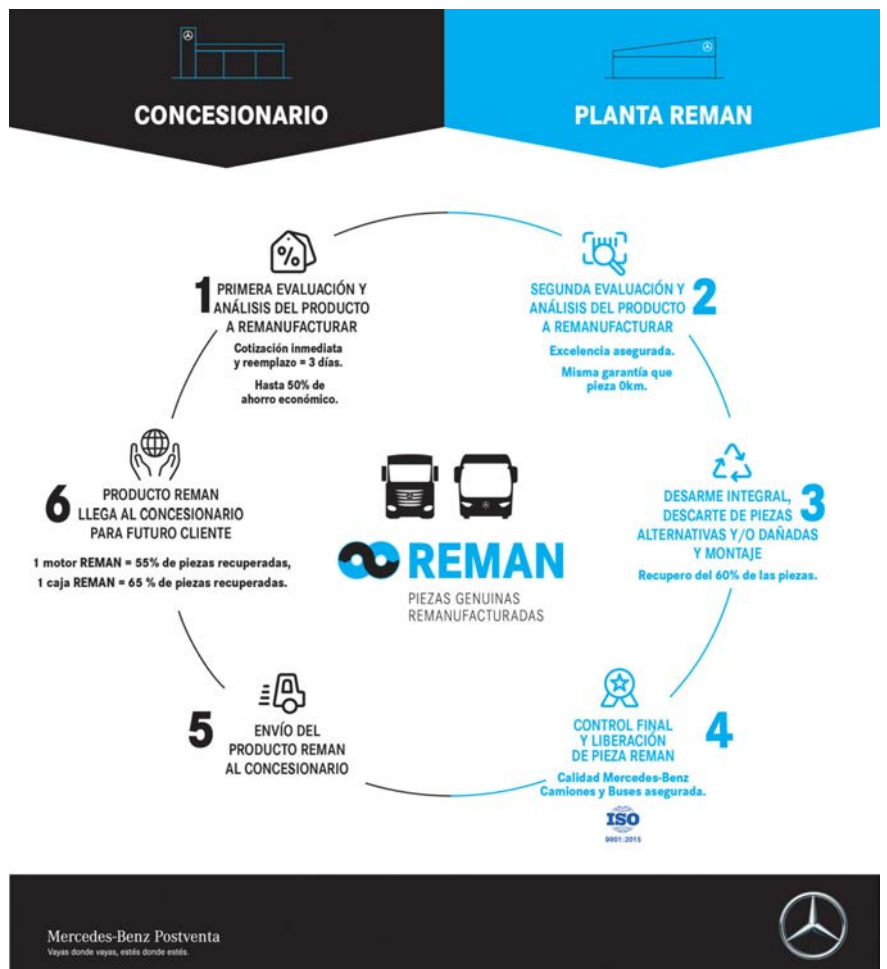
CONCESIONARIO

PLANTA REMAN

1 PRIMERA EVALUACIÓN Y ANÁLISIS DEL PRODUCTO A REMANUFACTURAR

Cotización inmediata y reemplazo = 3 días.

Hasta 50% de ahorro económico.

SEGUNDA EVALUACIÓN Y ANÁLISIS DEL PRODUCTO A REMANUFACTURAR 2

Excelencia asegurada.

Misma garantía que pieza 0km.

DESARME INTEGRAL, DESCARTE DE PIEZAS ALTERNATIVAS Y/O DAÑADAS Y MONTAJE 3

Recupero del 60% de las piezas.

CONTROL FINAL Y LIBERACIÓN DE PIEZA REMAN 4

Calidad Mercedes-Benz Camiones y Buses asegurada.

ISO 9001:2015

5 ENVÍO DEL PRODUCTO REMAN AL CONCESIONARIO

6 PRODUCTO REMAN LLEGA AL CONCESIONARIO PARA FUTURO CLIENTE

1 motor REMAN = 55% de piezas recuperadas,
1 caja REMAN = 65 % de piezas recuperadas.

REMAN
PIEZAS GENUINAS REMANUFACTURADAS

Mercedes-Benz Postventa
Vayas donde vayas, estés donde estés.